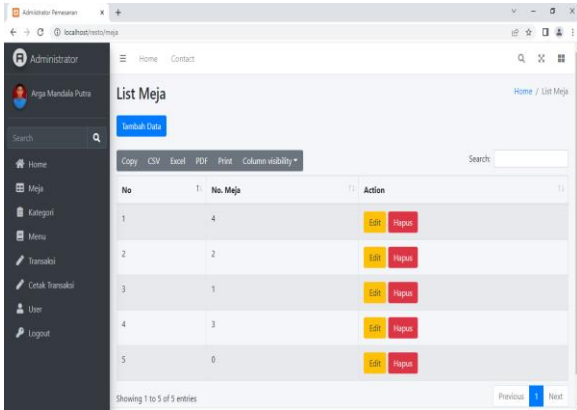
Administrator Pemesanan ×  +

← → C ⓘ localhost/resto/meja

Administrator

Arga Mandala Putra

Search

Home
Meja
Kategori
Menu
Transaksi
Cetak Transaksi
User
Logout

Home Contact

List Meja

Home / List Meja

Tambah Data

Copy CSV Excel PDF Print Column visibility

Search:

| No | No. Meja | Action |
|---|---|---|
| 1 | 4 | Edit Hapus |
| 2 | 2 | Edit Hapus |
| 3 | 1 | Edit Hapus |
| 4 | 3 | Edit Hapus |
| 5 | 0 | Edit Hapus |

Showing 1 to 5 of 5 entries

Previous 1 Next